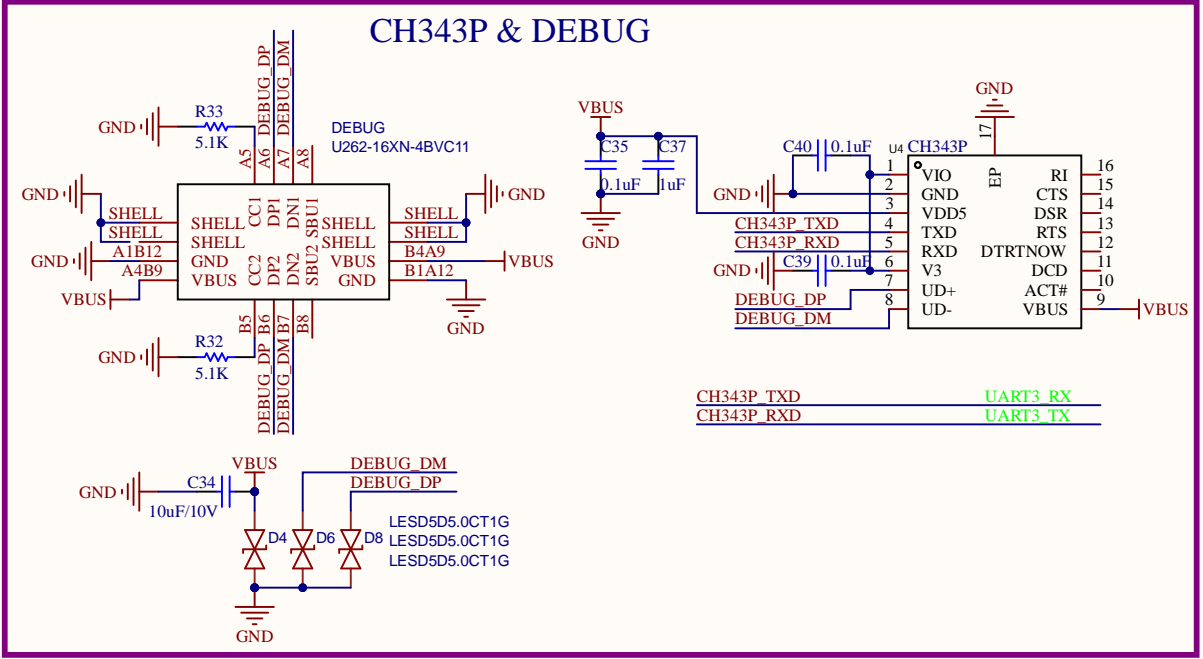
CH343P & DEBUG

DEBUG_DP
DEBUG_DM
GND
R33
5.1K
A5 A6 A7 A8
DEBUG
U262-16XN-4BVC11
CC1 DP1 DN1 SBU1
GND
SHELL
SHELL
SHELL
SHELL
A1B12
GND
A4B9
VBUS
VBUS
SHELL
SHELL
SHELL
SHELL
B4A9
VBUS
VBUS
B1A12
GND
GND
GND
CC2 DP2 DN2 SBU2
B5 B6 B7 B8
GND
R32
5.1K
DEBUG_DP
DEBUG_DM

VBUS
C35
C37
0.1uF
1uF
GND
GND
17
C40
0.1uF
U4
CH343P
EP
GND
1 VIO
2 GND
3 VDD5
4 TXD
5 RXD
6 V3
7 UD+
8 UD-
CH343P_TXD
CH343P_RXD
GND
C39
0.1uF
DEBUG_DP
DEBUG_DM
RI 16
CTS 15
DSR 14
RTS 13
DTRTNOW 12
DCD 11
ACT# 10
VBUS 9
VBUS

CH343P_TXD
UART3_RX
CH343P_RXD
UART3_TX

GND
C34
10uF/10V
VBUS
DEBUG_DM
DEBUG_DP
D4
D6
D8
LESD5D5.0CT1G
LESD5D5.0CT1G
LESD5D5.0CT1G
GND